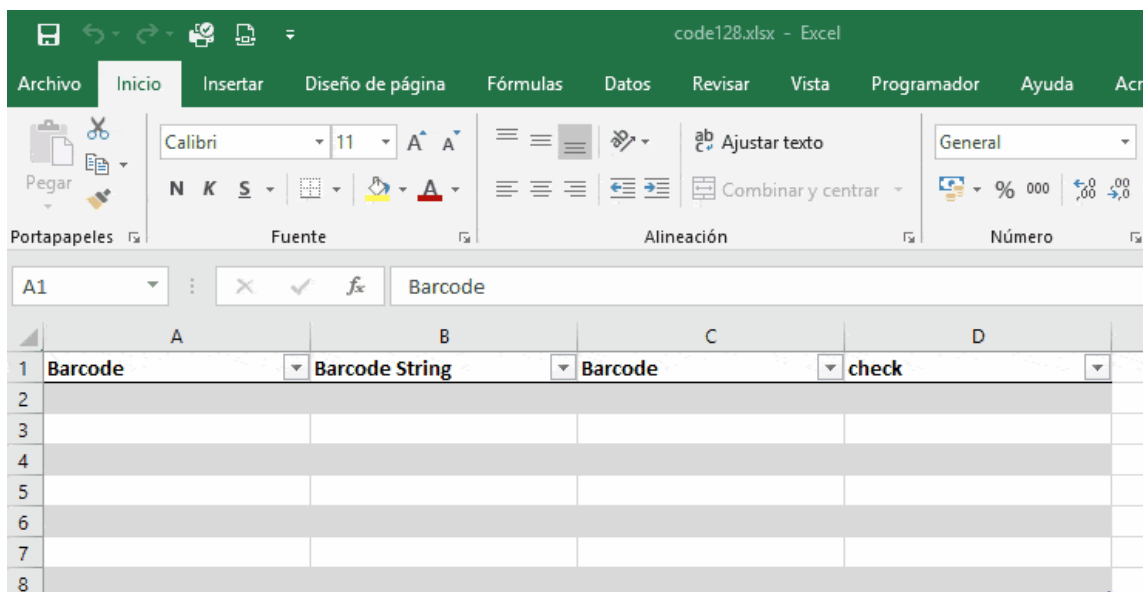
code128.xlsx - Excel

Archivo Inicio Insertar Diseño de página Fórmulas Datos Revisar Vista Programador Ayuda Acr

Pegar
Portapapeles

Calibri 11 A A
N K S
Fuente

Ajustar texto
Combinar y centrar
Alineación

General
% 000
Número

A1 Barcode

| | A | B | C | D |
|---|---|---|---|---|
| 1 | Barcode | Barcode String | Barcode | check |
| 2 | | | | |
| 3 | | | | |
| 4 | | | | |
| 5 | | | | |
| 6 | | | | |
| 7 | | | | |
| 8 | | | | |